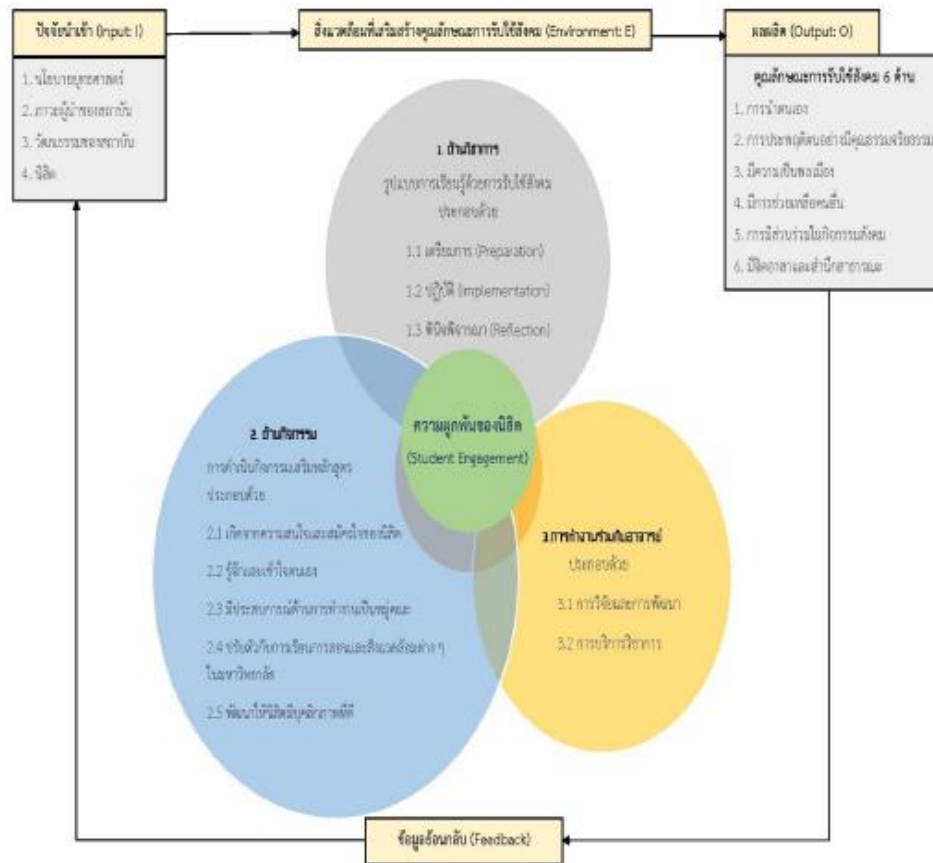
ปัจจัยนำเข้า (Input: I)

1. นโยบายยุทธศาสตร์
2. ภาวะผู้นำของสถาบัน
3. วัฒนธรรมของสถาบัน
4. นิสิต

สิ่งแวดล้อมที่เสริมสร้างคุณลักษณะการรับใช้สังคม (Environment: E)

ผลผลิต (Output: O)

คุณลักษณะการรับใช้สังคม 6 ด้าน
1. การนำตนเอง
2. การประพฤติตนอย่างมีคุณธรรมจริยธรรม
3. มีความเป็นพลเมือง
4. มีการช่วยเหลือคนอื่น
5. การมีส่วนร่วมในกิจกรรมสังคม
6. มีจิตอาสาและสำนึกสาธารณะ

1. ด้านวิชาการ
รูปแบบการเรียนรู้ด้วยการรับใช้สังคม ประกอบด้วย
1.1 เตรียมการ (Preparation)
1.2 ปฏิบัติ (Implementation)
1.3 พินิจพิจารณา (Reflection)

ความผูกพันของนิสิต (Student Engagement)

2. ด้านกิจกรรม
การดำเนินกิจกรรมเสริมหลักสูตร ประกอบด้วย
2.1 เกิดจากความสนใจและสมัครใจของนิสิต
2.2 รู้จักและเข้าใจตนเอง
2.3 มีประสบการณ์ด้านการทำงานเป็นกลุ่มคณะ
2.4 ปรับตัวกับการเรียนการสอนและสิ่งแวดล้อมต่าง ๆ ในมหาวิทยาลัย
2.5 พัฒนาให้มีเสริมบุคลิกภาพที่ดี

3. การทำงานร่วมกับอาจารย์
ประกอบด้วย
3.1 การวิจัยและการพัฒนา
3.2 การบริการวิชาการ

ข้อมูลย้อนกลับ (Feedback)